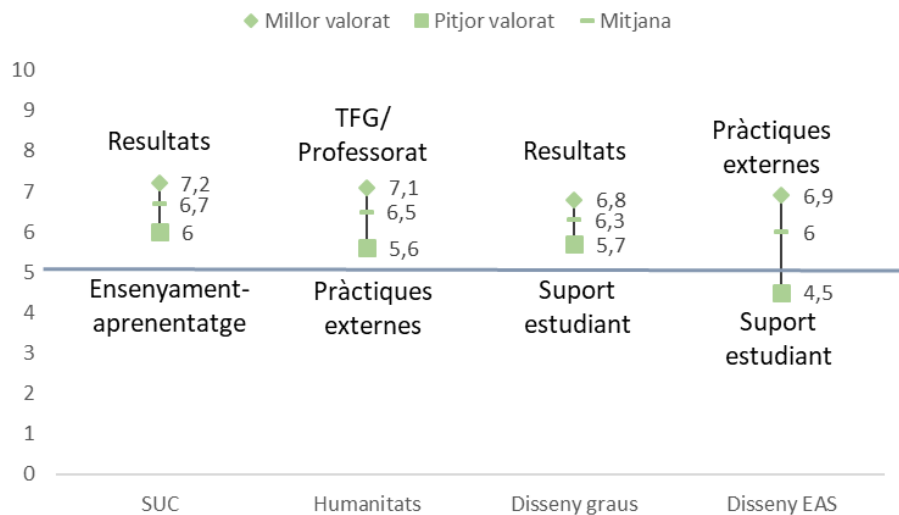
Millor valorat Pitjor valorat Mitjana

10
9
8
7
6
5
4
3
2
1
0

Resultats
7,2
6,7
6
Ensenyament-aprenentatge

TFG/ Professorat
7,1
6,5
5,6
Pràctiques externes

Resultats
6,8
6,3
5,7
Suport estudiant

Pràctiques externes
6,9
6
4,5
Suport estudiant

SUC
Humanitats
Disseny graus
Disseny EAS